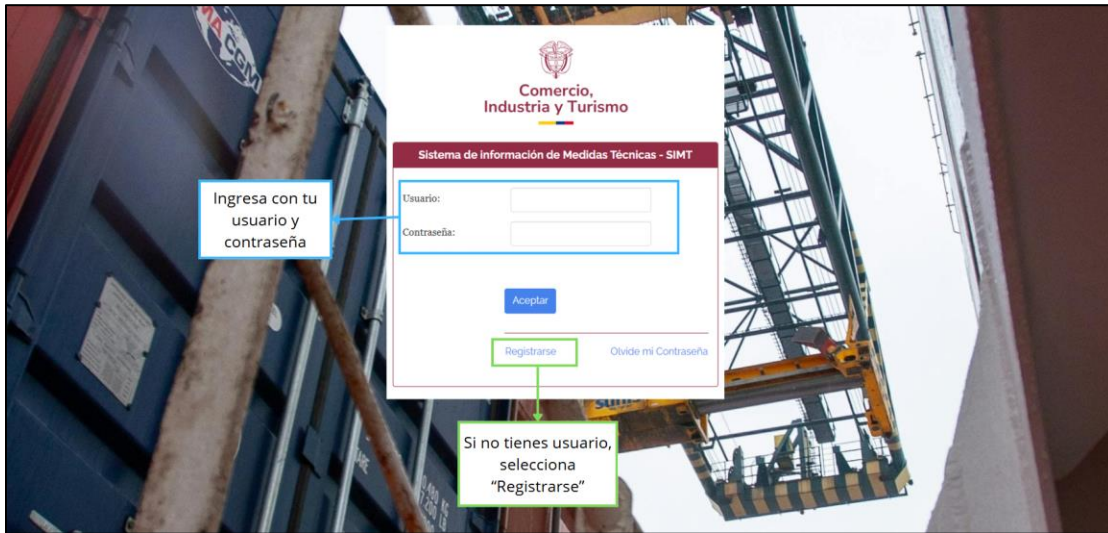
Comercio, Industria y Turismo

Sistema de información de Medidas Técnicas - SIMT

Ingresa con tu usuario y contraseña

Usuario:

Contraseña:

Aceptar

Registrarse

Olvide mi Contraseña

Si no tienes usuario, selecciona "Registrarse"